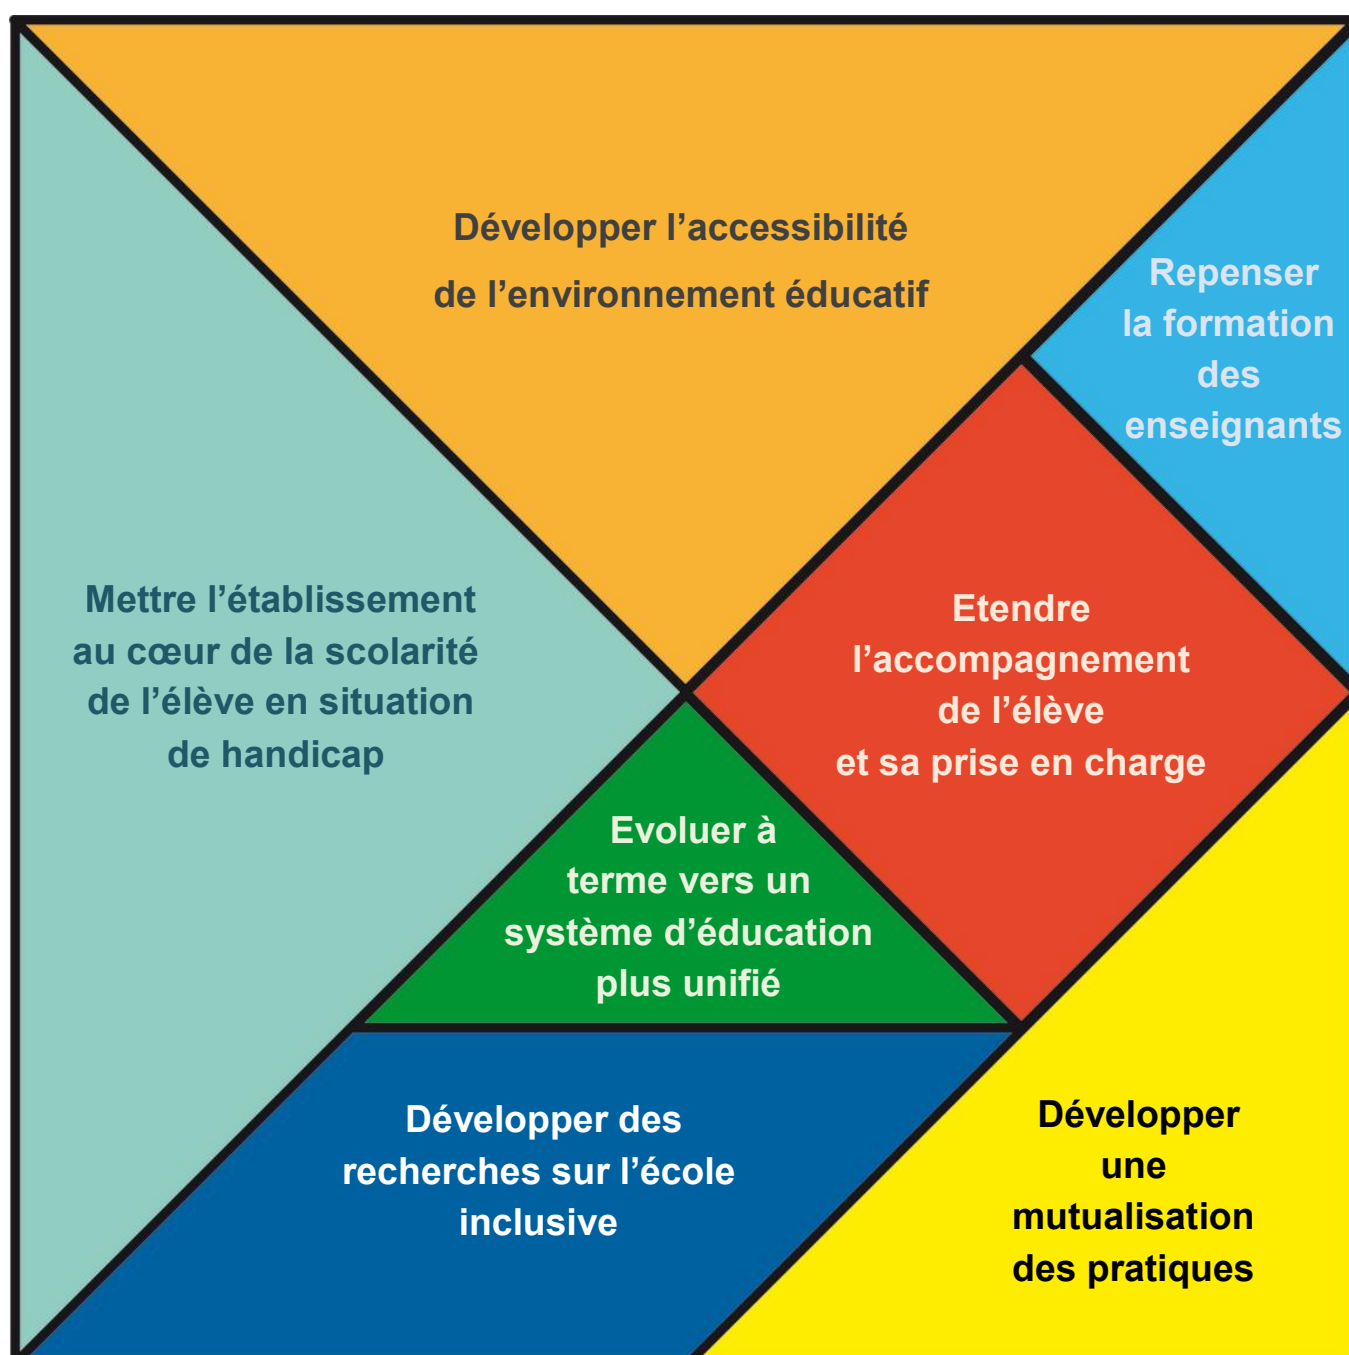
Développer l’accessibilité de l’environnement éducatif

Repenser la formation des enseignants

Mettre l’établissement au cœur de la scolarité de l’élève en situation de handicap

Etendre l’accompagnement de l’élève et sa prise en charge

Evoluer à terme vers un système d’éducation plus unifié

Développer des recherches sur l’école inclusive

Développer une mutualisation des pratiques